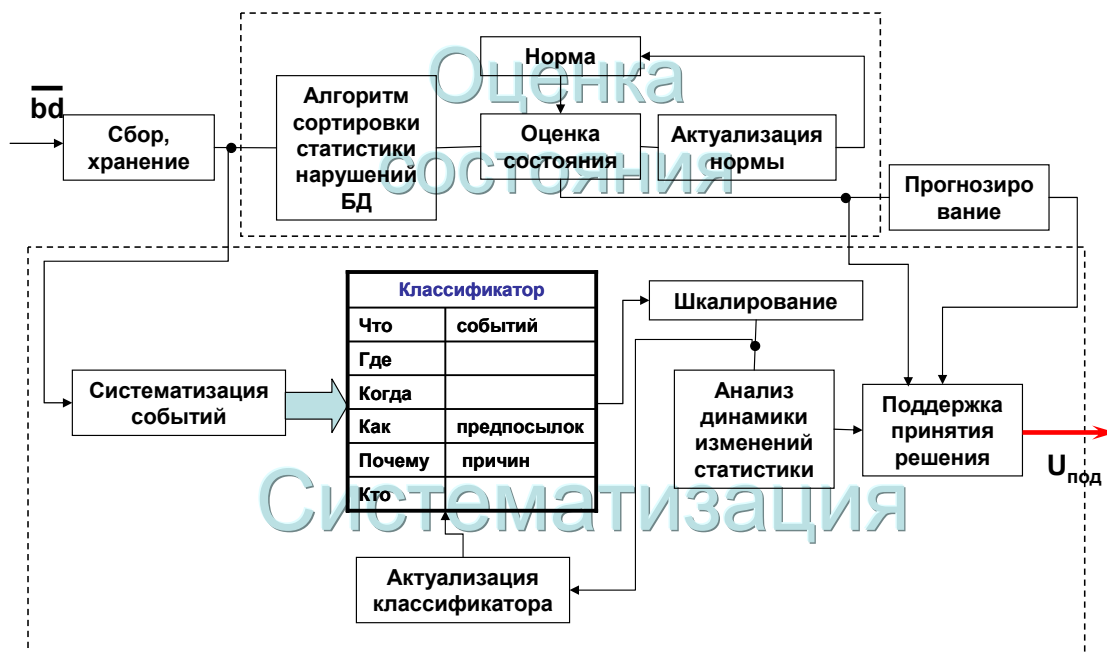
$\overline{bd}$

Сбор, хранение

Оценка состояния

Алгоритм сортировки статистики нарушений БД

Норма

Оценка состояния

Актуализация нормы

Прогнозирование

Классификатор

| Что | событий |
|---|---|
| Где | |
| Когда | |
| Как | предпосылок |
| Почему | причин |
| Кто | |

Шкалирование

Систематизация событий

Анализ динамики изменений статистики

Поддержка принятия решения

$U_{под}$

Систематизация

Актуализация классификатора